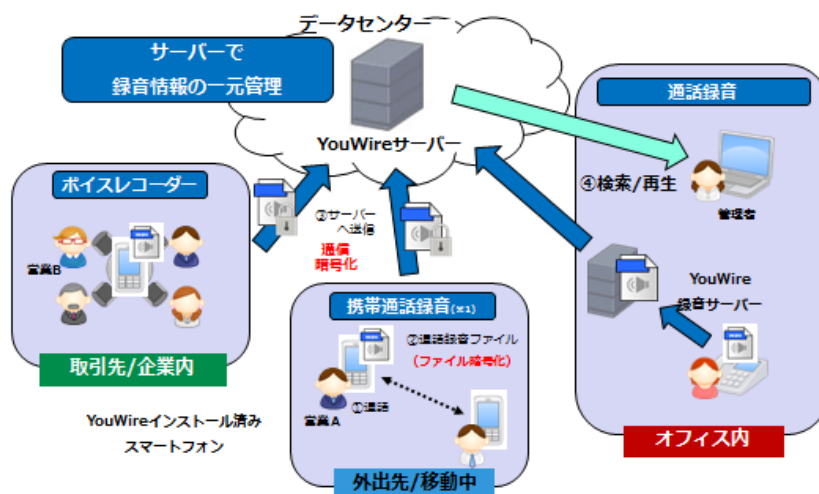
データセンター

サーバーで
録音情報の一元管理

YouWireサーバー

通話録音

④検索/再生

管理者

ボイスレコーダー

営業B

②サーバーへ送信

通信暗号化

取引先/企業内

携帯通話録音(※1)

②通話録音ファイル
(ファイル暗号化)

営業A

①通話

YouWire録音サーバー

YouWireインストール済みスマートフォン

外出先/移動中

オフィス内